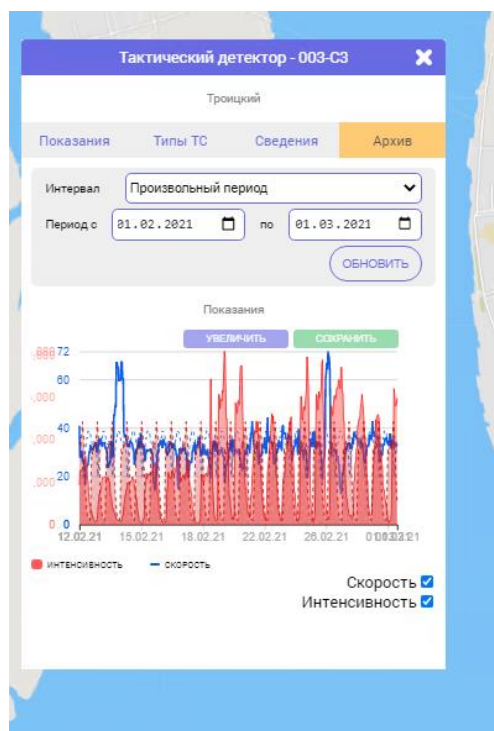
Тактический детектор - 003-С3

Троицкий

Показания | Типы ТС | Сведения | Архив

Интервал: Произвольный период

Период с 01.02.2021 по 01.03.2021

ОБНОВИТЬ

Показания

УВЕЛИЧИТЬ | СОХРАНИТЬ

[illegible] 72
60
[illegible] 40
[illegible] 20
0 0

12.02.21 15.02.21 18.02.21 22.02.21 26.02.21 01.03.21

интенсивность — скорость

Скорость
Интенсивность